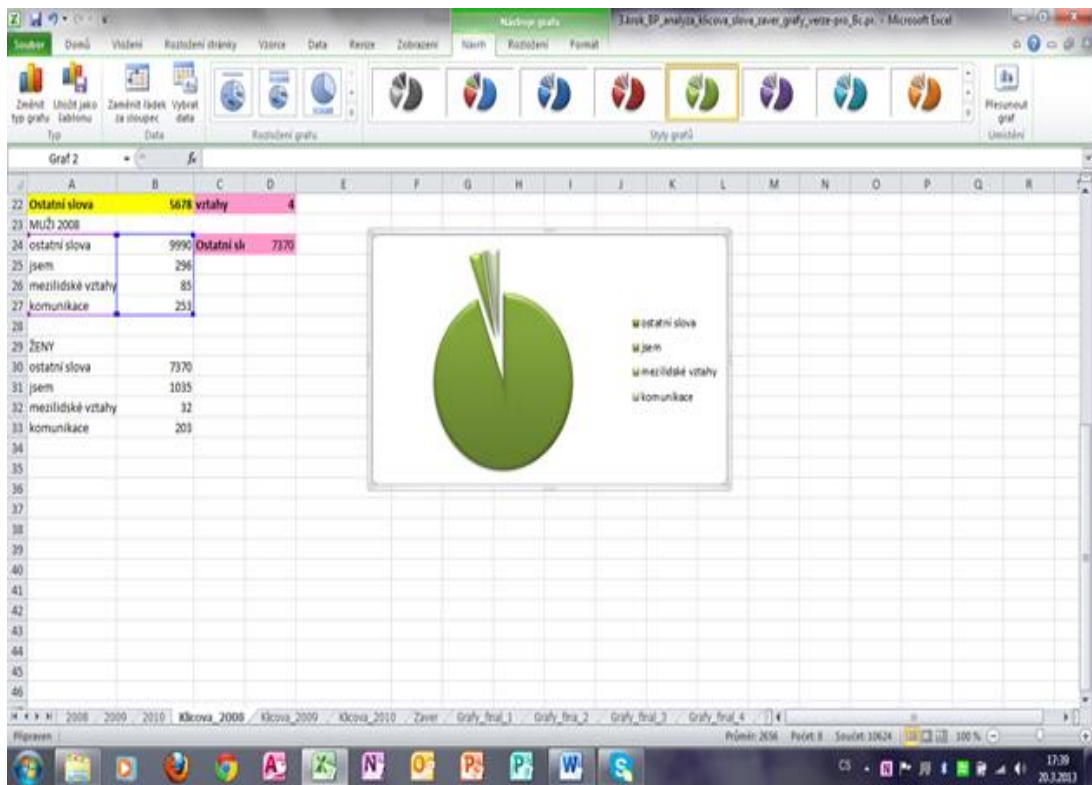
Nástroje grafu
3.ročník_BP_analyza_klicova_slova_zaver_grafy_verze-pro_Bc.pr. - Microsoft Excel

Soubor Domů Vložení Rozložení stránky Vzorce Data Revize Zobrazení Návrh Rozložení Formát

Změnit typ grafu Uložit jako šablonu Typ
Zaměnit řádek za sloupec Vybrat data Data
Rozložení grafu
Styly grafů
Přesunout graf Umístění

Graf 2 $f_x$

| | A | B | C | D |
|---|---|---|---|---|
| 22 | Ostatní slova | 5678 | vztahy | 4 |
| 23 | MUŽI 2008 | | | |
| 24 | ostatní slova | 9990 | Ostatní sl | 7370 |
| 25 | jsem | 296 | | |
| 26 | mezilidské vztahy | 85 | | |
| 27 | komunikace | 253 | | |
| 28 | | | | |
| 29 | ŽENY | | | |
| 30 | ostatní slova | 7370 | | |
| 31 | jsem | 1035 | | |
| 32 | mezilidské vztahy | 32 | | |
| 33 | komunikace | 203 | | |

ostatní slova
jsem
mezilidské vztahy
komunikace

2008 2009 2010 Klicova_2008 Klicova_2009 Klicova_2010 Zaver Grafy_final_1 Grafy_fina_2 Grafy_final_3 Grafy_final_4

Připraven
Průměr: 2656 Počet: 8 Součet: 10624 100 %

CS 17:39 20.3.2013